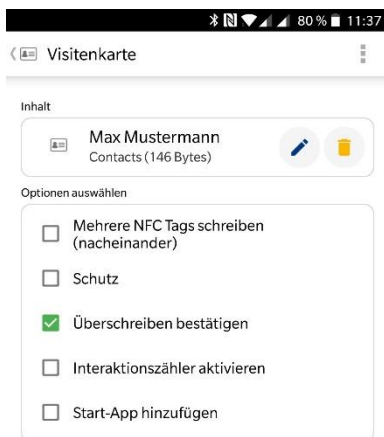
80 % 11:37

Visitenkarte

Inhalt

Max Mustermann
Contacts (146 Bytes)

Optionen auswählen

Mehrere NFC Tags schreiben (nacheinander)

Schutz

Überschreiben bestätigen

Interaktionszähler aktivieren

Start-App hinzufügen